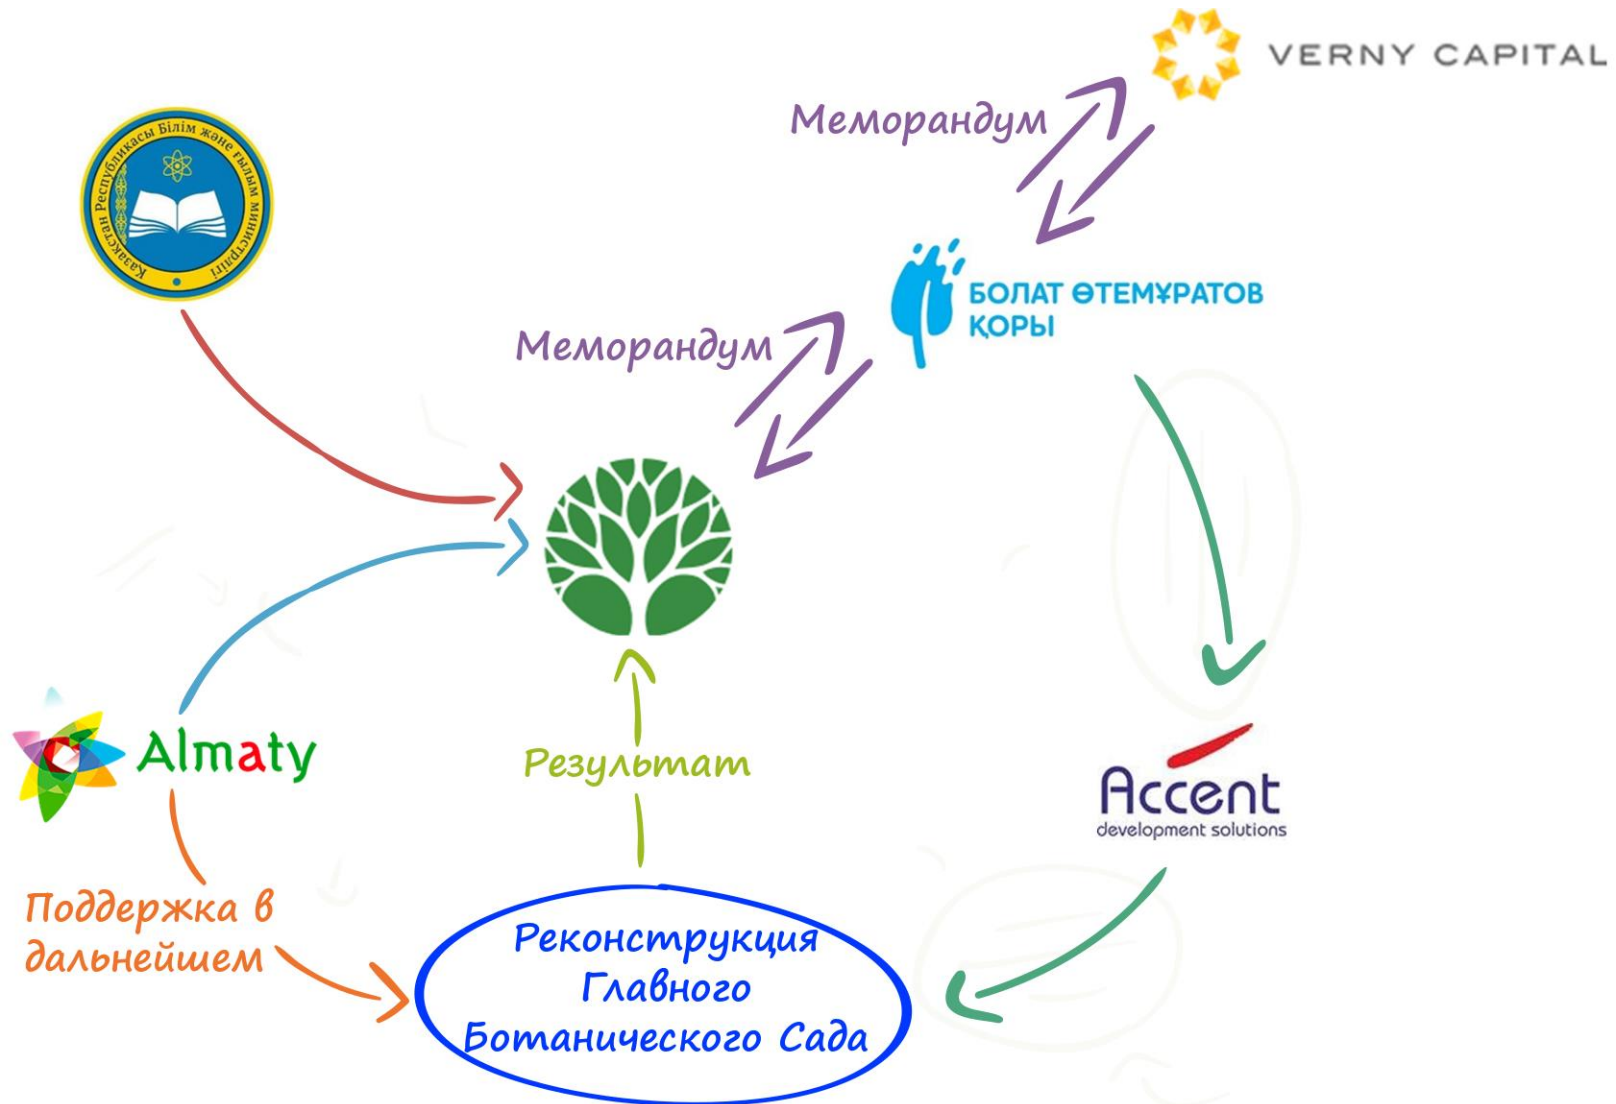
VERNY CAPITAL

Меморандум

Қазақстан Республикасы Білім және ғылым министрлігі

БОЛАТ ӨТЕМҰРАТОВ ҚОРЫ

Меморандум

Almaty

Результат

Accent
development solutions

Поддержка в дальнейшем

Реконструкция Главного Ботанического Сада